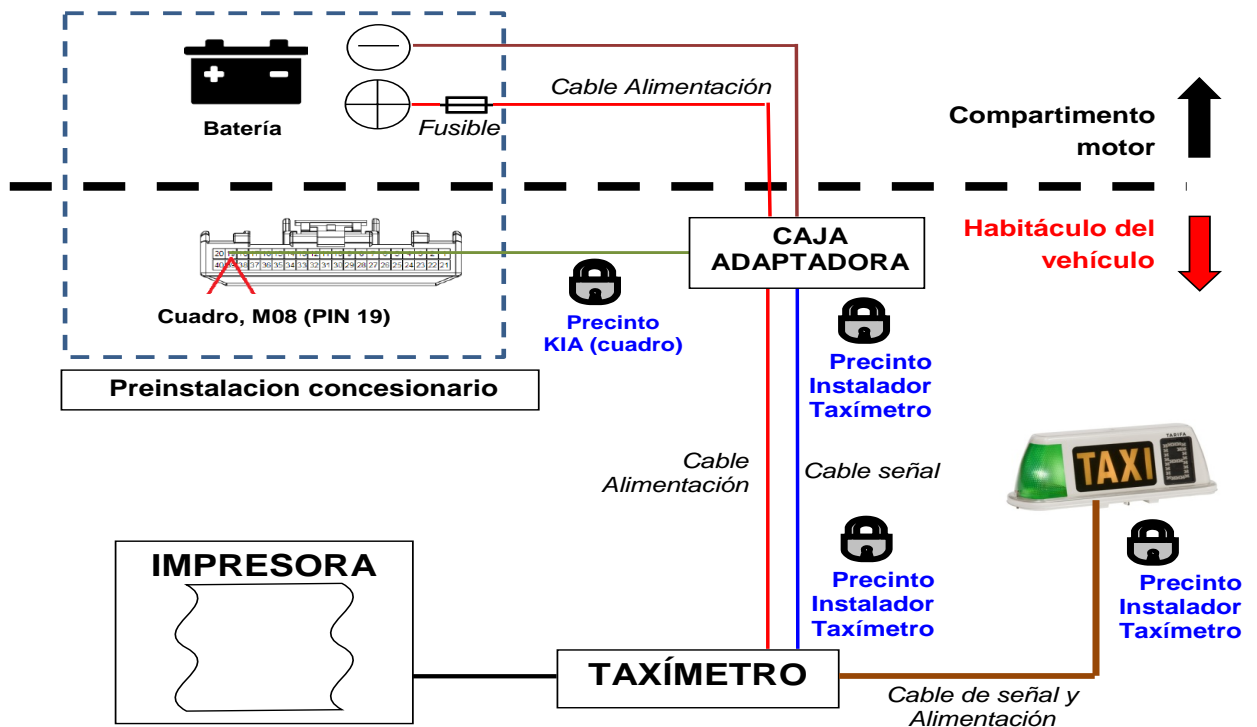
Batería

Fusible

Cable Alimentación

Compartimento motor

CAJA ADAPTADORA

Habitáculo del vehículo

Cuadro, M08 (PIN 19)

Precinto KIA (cuadro)

Precinto Instalador Taxímetro

Preinstalacion concesionario

Cable Alimentación

Cable señal

TAXI

IMPRESORA

Precinto Instalador Taxímetro

Precinto Instalador Taxímetro

TAXÍMETRO

Cable de señal y Alimentación